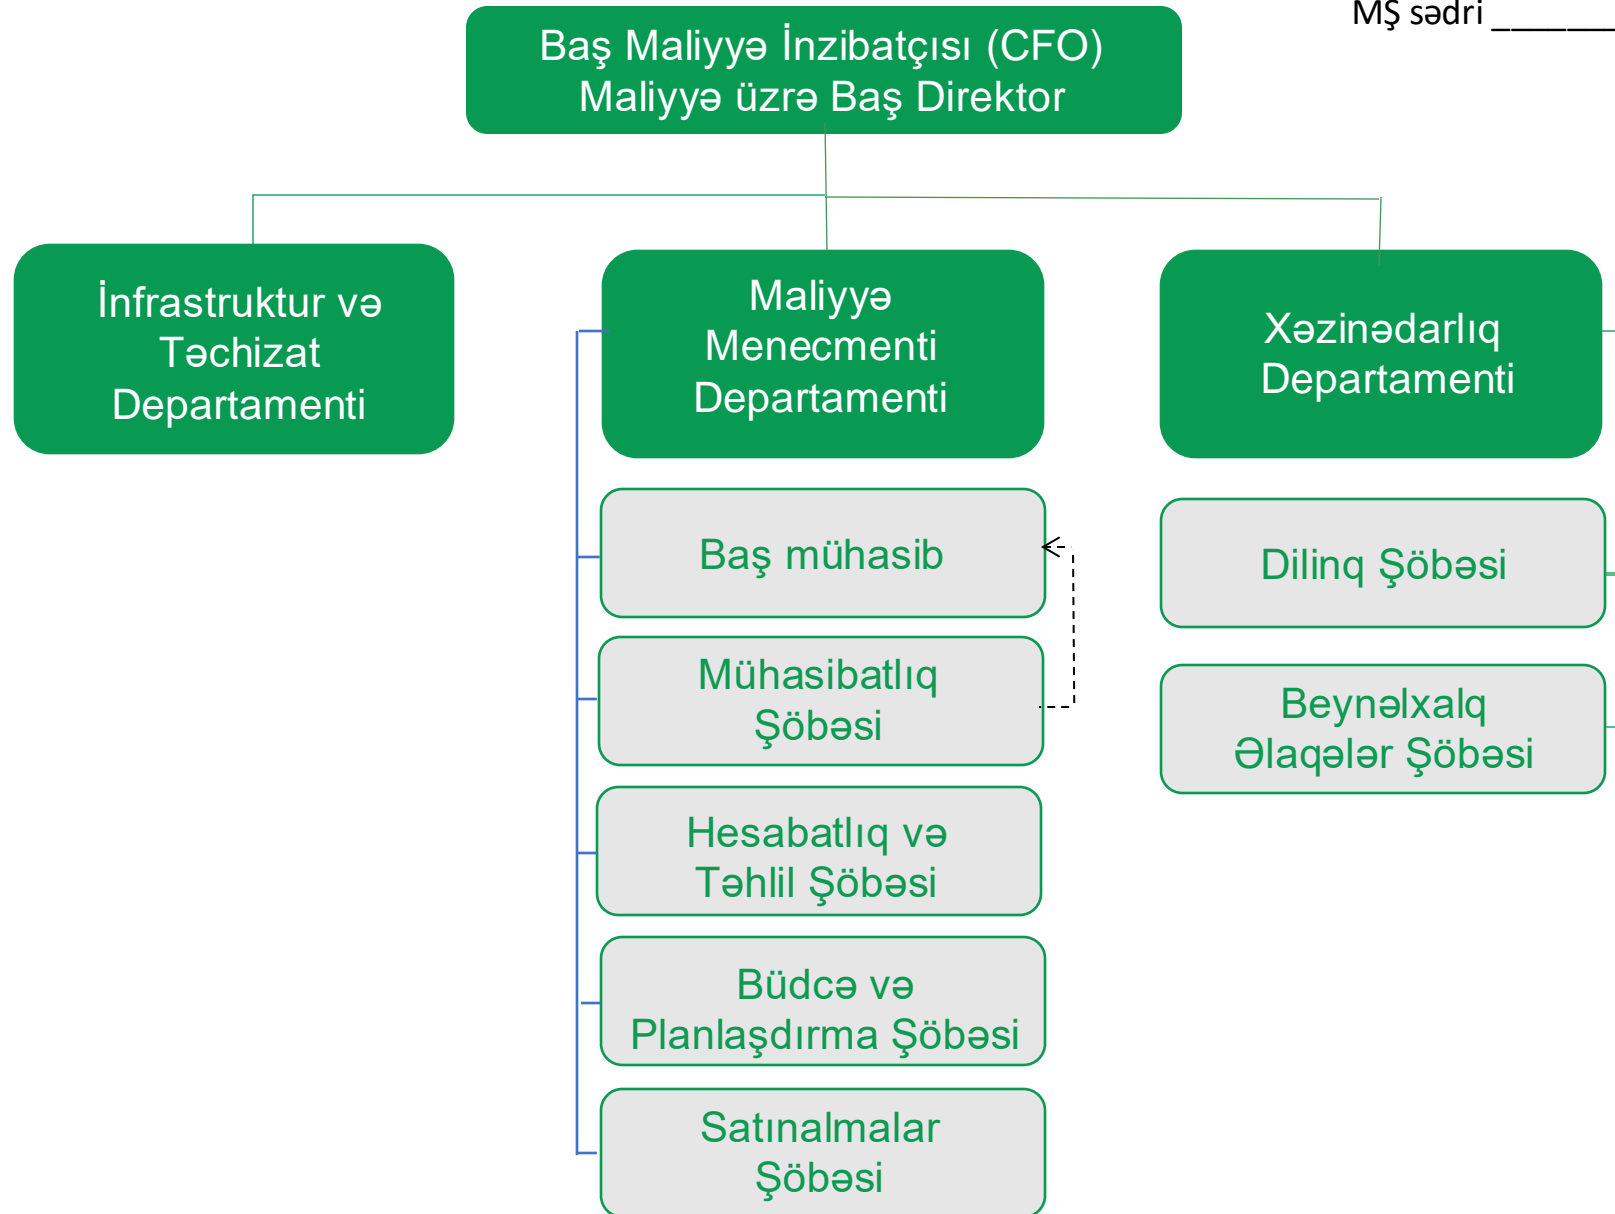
MŞ sədri ______

Baş Maliyyə İnzibatçısı (CFO)
Maliyyə üzrə Baş Direktor

İnfrastruktur və Təchizat Departamenti

Maliyyə Menecmenti Departamenti

Xəzinədarlıq Departamenti

Baş mühasib

Mühasibatlıq Şöbəsi

Hesabatlıq və Təhlil Şöbəsi

Büdcə və Planlaşdırma Şöbəsi

Satınalmalar Şöbəsi

Dilinq Şöbəsi

Beynəlxalq Əlaqələr Şöbəsi